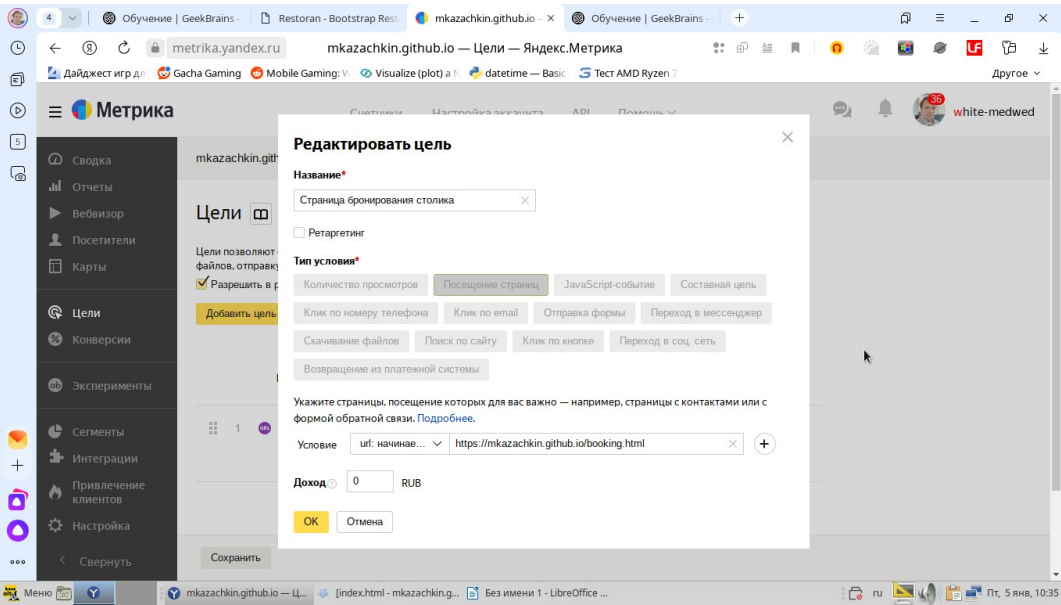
4 Обучение | GeekBrains - Restoran - Bootstrap Rest mkazachkin.github.io – Обучение | GeekBrains -

metrika.yandex.ru mkazachkin.github.io — Цели — Яндекс.Метрика

Дайджест игр дл Gacha Gaming Mobile Gaming: V Visualize (plot) a N datetime — Basic Тест AMD Ryzen 7 Другое

Метрика Счетчики Настройка аккаунта API Помощь 36 white-medwed

Сводка
Отчеты
Вебвизор
Посетители
Карты
Цели
Конверсии
Эксперименты
Сегменты
Интеграции
Привлечение клиентов
Настройка
Свернуть

mkazachkin.gith

Цели

Цели позволяют файлов, отправку

Разрешить в р

Добавить цель

1

Сохранить

Редактировать цель

Название*

Страница бронирования столика

Ретаргетинг

Тип условия*

Количество просмотров Посещение страниц JavaScript-событие Составная цель Клик по номеру телефона Клик по email Отправка формы Переход в мессенджер Скачивание файлов Поиск по сайту Клик по кнопке Переход в соц. сеть Возвращение из платежной системы

Укажите страницы, посещение которых для вас важно — например, страницы с контактами или с формой обратной связи. Подробнее.

Условие url: начинае... https://mkazachkin.github.io/booking.html

Доход 0 RUB

OK Отмена

Меню mkazachkin.github.io — Ц... [index.html - mkazachkin.g... Без имени 1 - LibreOffice ... ru Пт, 5 янв, 10:35